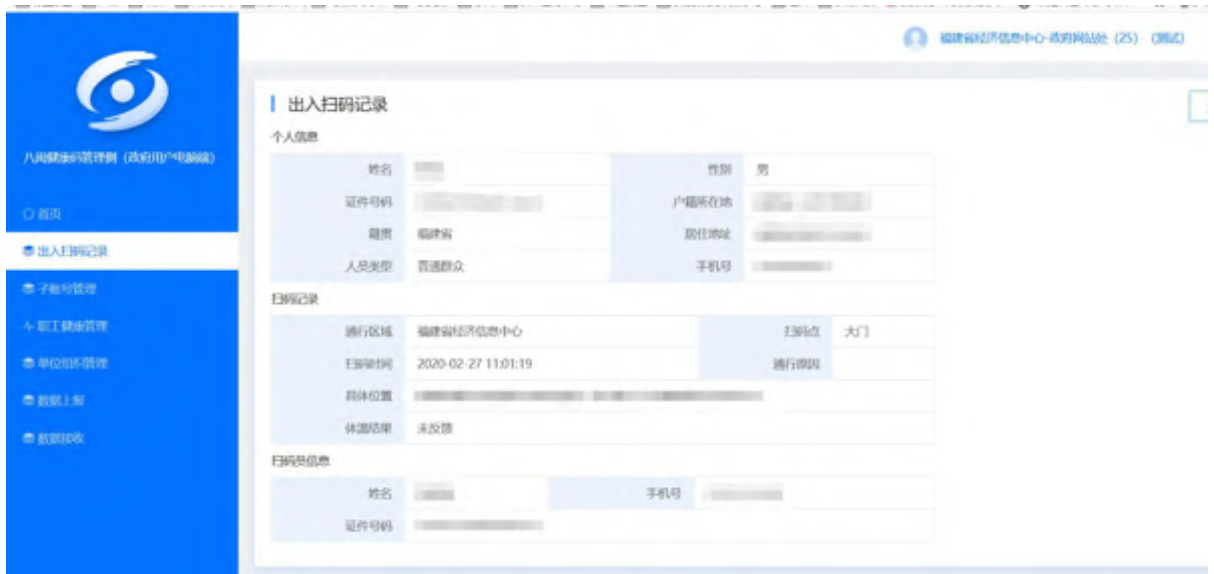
福建省经济信息中心-政府网站处 (25) (测试)

八闽健康码管理端（政府用户电脑端）

首页
出入扫码记录
子账号管理
职工健康管理
单位组织管理
数据上报
数据回收

出入扫码记录

个人信息

| 姓名 | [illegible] | 性别 | 男 |
|---|---|---|---|
| 证件号码 | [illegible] | 户籍所在地 | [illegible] |
| 籍贯 | 福建省 | 居住地址 | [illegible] |
| 人员类型 | 普通群众 | 手机号 | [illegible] |

扫码记录

| 通行区域 | 福建省经济信息中心 | 扫码点 | 大门 |
|---|---|---|---|
| 扫码时间 | 2020-02-27 11:01:19 | 通行原因 | |
| 具体位置 | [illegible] | | |
| 体温结果 | 未反馈 | | |

扫码员信息

| 姓名 | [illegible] | 手机号 | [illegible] |
|---|---|---|---|
| 证件号码 | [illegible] | | |